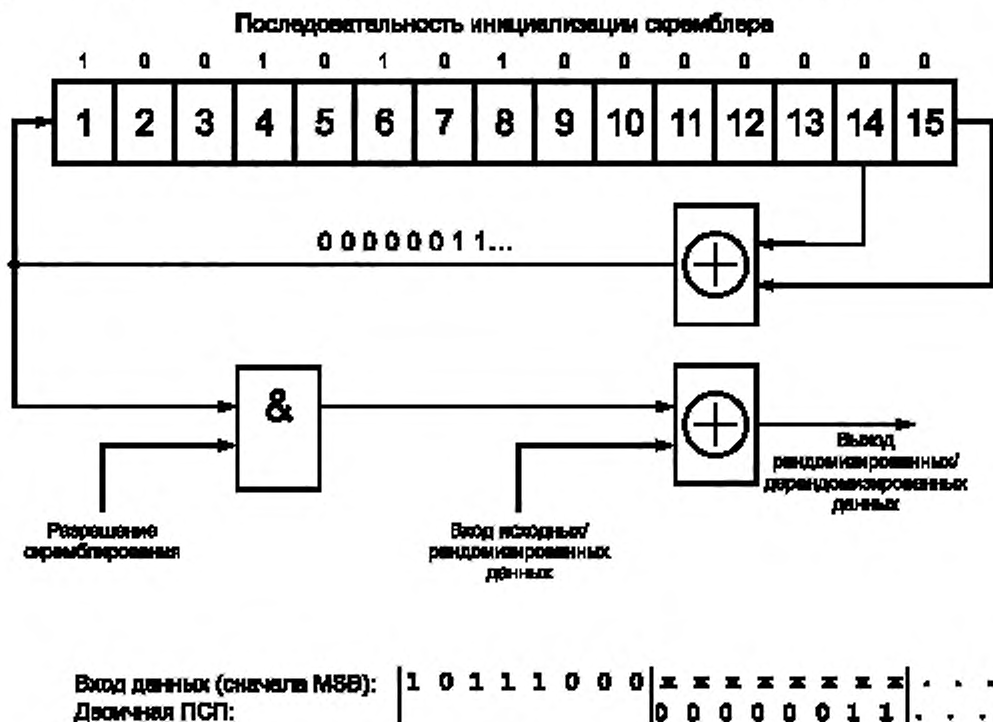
Последовательность инициализации скремблера

1 0 0 1 0 1 0 1 0 0 0 0 0 0 0

1 2 3 4 5 6 7 8 9 10 11 12 13 14 15

0 0 0 0 0 0 1 1...

&

Выход рандомизированных/ дерандомизированных данных

Разрешение скремблирования

Вход исходных/ рандомизированных данных

Вход данных (сначала MSB): 1 0 1 1 1 0 0 0 x x x x x x x x . . .
Двоичная ПСП: 0 0 0 0 0 0 1 1 . . .